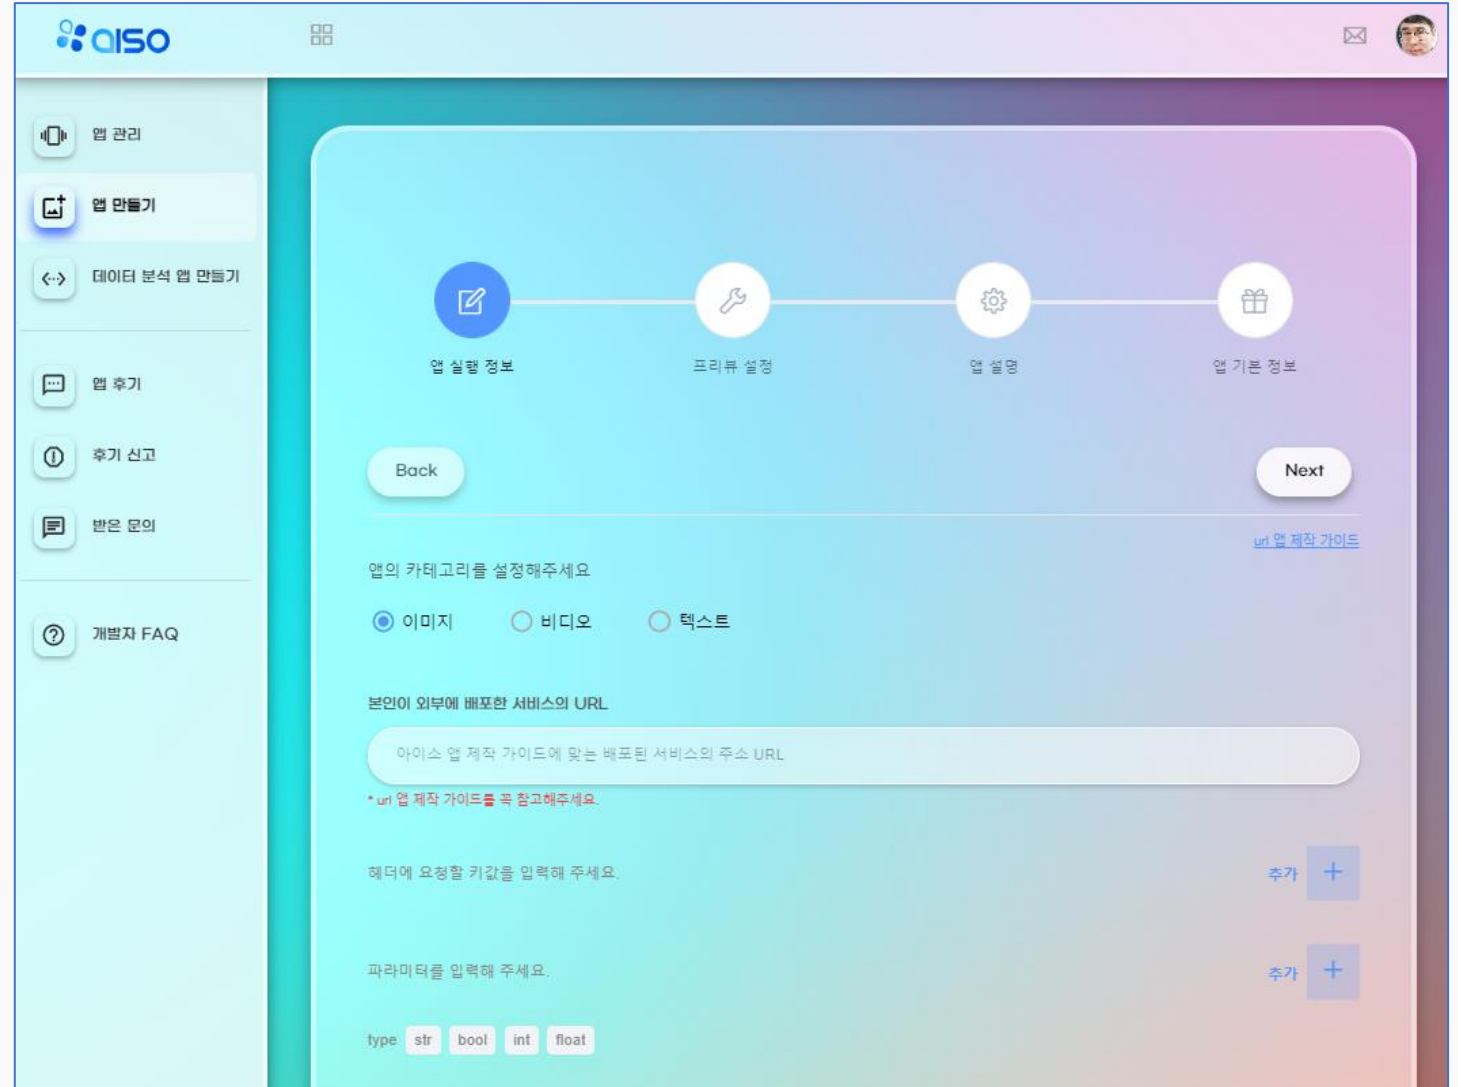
aiso

앱 관리

앱 만들기

데이터 분석 앱 만들기

앱 후기

후기 신고

받은 문의

개발자 FAQ

앱 실행 정보

프리뷰 설정

앱 설명

앱 기본 정보

Back

Next

url 앱 제작 가이드

앱의 카테고리를 설정해주세요

이미지

비디오

텍스트

본인이 외부에 배포한 서비스의 URL

아이소 앱 제작 가이드에 맞는 배포된 서비스의 주소 URL

* url 앱 제작 가이드를 꼭 참고해주세요.

헤더에 요청할 키값을 입력해 주세요.

추가 +

파라미터를 입력해 주세요.

추가 +

type str bool int float